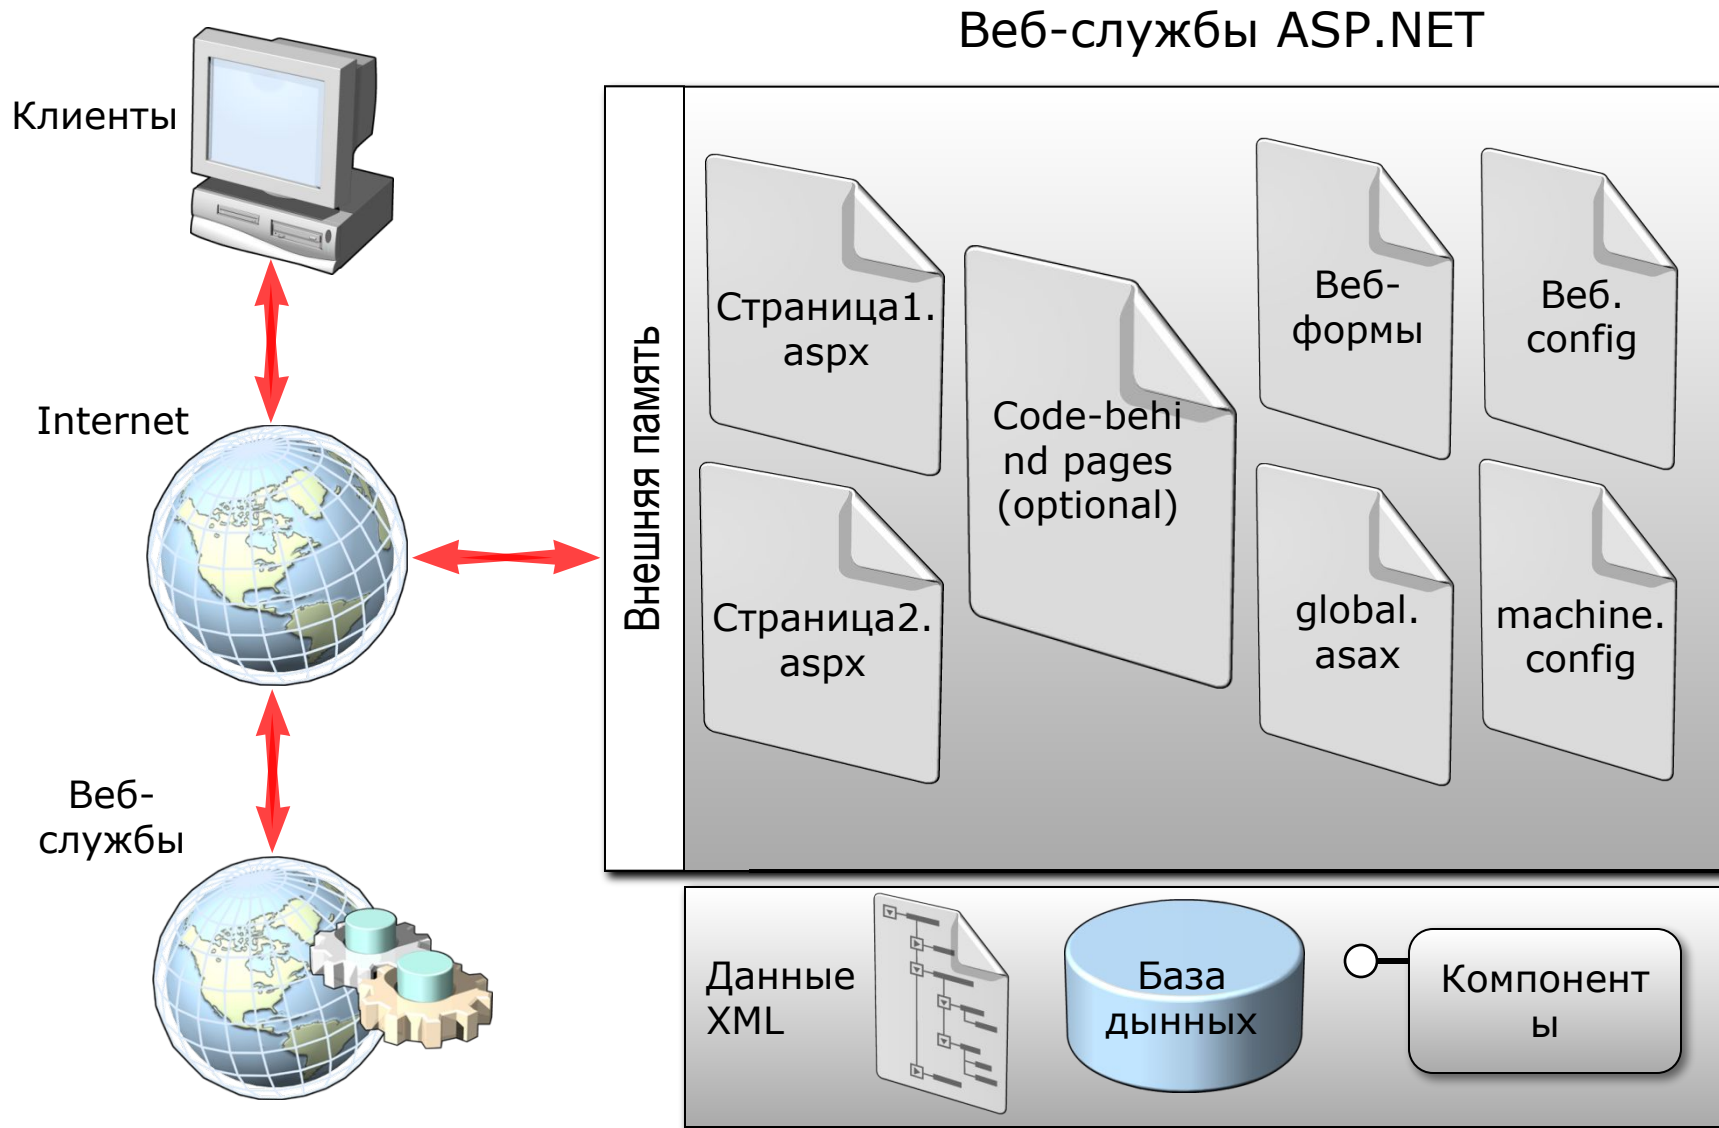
Веб-службы ASP.NET

Клиенты

Internet

Веб-службы

Внешняя память

Страница1.aspx

Страница2.aspx

Code-behind pages (optional)

Веб-формы

Веб.config

global.asax

machine.config

Данные XML

База дынных

Компоненты